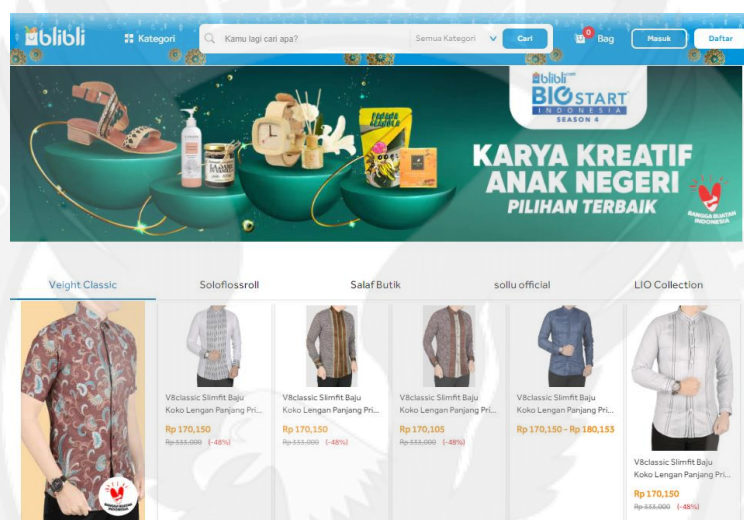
blibli
Kategori
Kamu lagi cari apa?
Semua Kategori
Cari
0
Bag
Masuk
Daftar

blibli BIG START INDONESIA SEASON 4
KARYA KREATIF ANAK NEGERI
PILIHAN TERBAIK
BANGGA BUATAN INDONESIA

Veight Classic
Soloflossroll
Salaf Butik
sollu official
LIO Collection

V8classic Slimfit Baju Koko Lengan Panjang Pri...
Rp 170,150
Rp 333,000 (-48%)

V8classic Slimfit Baju Koko Lengan Panjang Pri...
Rp 170,150
Rp 333,000 (-48%)

V8classic Slimfit Baju Koko Lengan Panjang Pri...
Rp 170,105
Rp 333,000 (-48%)

V8classic Slimfit Baju Koko Lengan Panjang Pri...
Rp 170,150 - Rp 180,153

V8classic Slimfit Baju Koko Lengan Panjang Pri...
Rp 170,150
Rp 333,000 (-48%)

BANGGA BUATAN INDONESIA